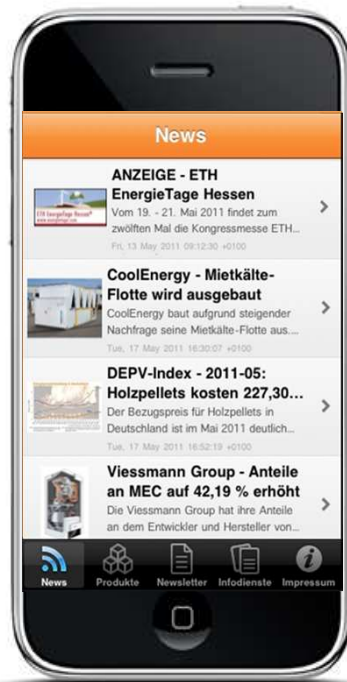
News

ANZEIGE - ETH EnergieTage Hessen
Vom 19. - 21. Mai 2011 findet zum zwölften Mal die Kongressmesse ETH...
Fri, 13 May 2011 09:12:30 +0100

CoolEnergy - Mietkälte-Flotte wird ausgebaut
CoolEnergy baut aufgrund steigender Nachfrage seine Mietkälte-Flotte aus...
Tue, 17 May 2011 16:30:07 +0100

DEPV-Index - 2011-05: Holzpellets kosten 227,30...
Der Bezugspreis für Holzpellets in Deutschland ist im Mai 2011 deutlich...
Tue, 17 May 2011 16:52:19 +0100

Viessmann Group - Anteile an MEC auf 42,19 % erhöht
Die Viessmann Group hat ihre Anteile an dem Entwickler und Hersteller von...

News Produkte Newsletter Infodienste Impressum